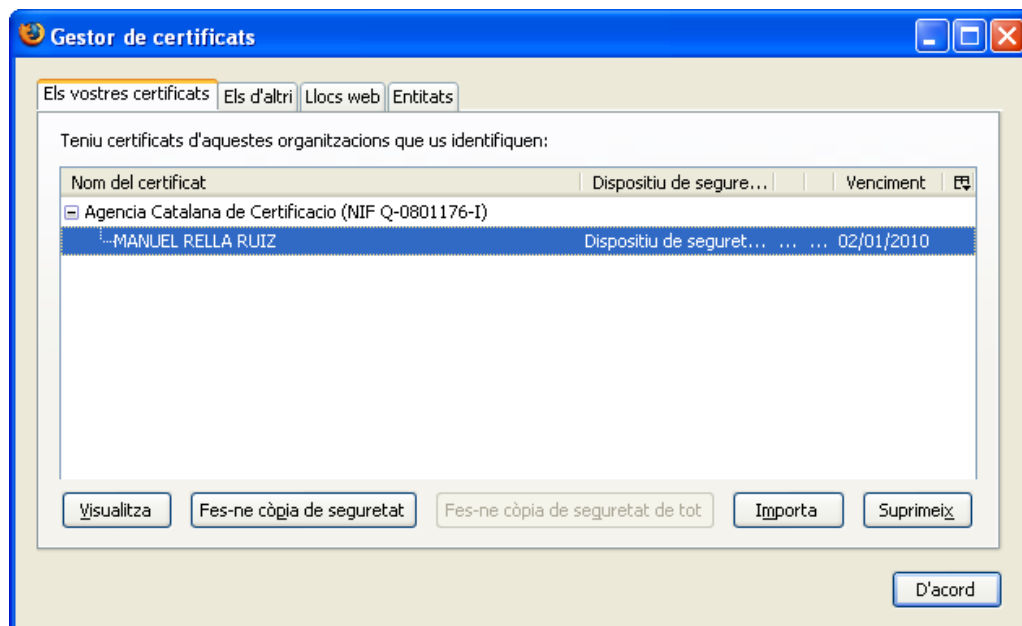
Gestor de certificats

Els vostres certificats | Els d'altri | Llocs web | Entitats

Teniu certificats d'aquestes organitzacions que us identifiquen:

| Nom del certificat | Dispositiu de segure... | Venciment |
|---|---|---|
| Agencia Catalana de Certificacio (NIF Q-0801176-I) | | |
| MANUEL RELLA RUIZ | Dispositiu de seguret... ... ... | 02/01/2010 |

Visualitza | Fes-ne còpia de seguretat | Fes-ne còpia de seguretat de tot | Importa | Suprimeix

D'acord